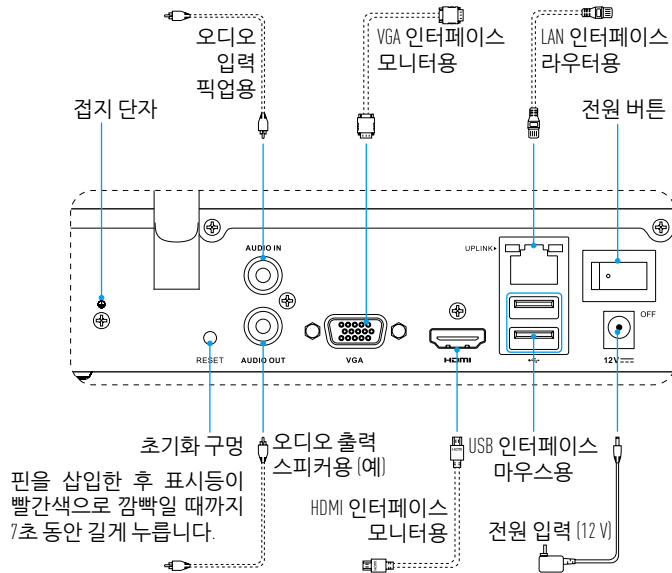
오디오
입력
픽업용

VGA 인터페이스
모니터용

LAN 인터페이스
라우터용

접지 단자

전원 버튼

AUDIO IN

UPLINK

AUDIO OUT

RESET

VGA

HDMI

OFF

12V

초기화 구멍

오디오 출력
스피커용(예)

USB 인터페이스
마우스용

핀을 삽입한 후 표시등이 빨간색으로 깜빡일 때까지 7초 동안 길게 누릅니다.

HDMI 인터페이스
모니터용

전원 입력(12 V)